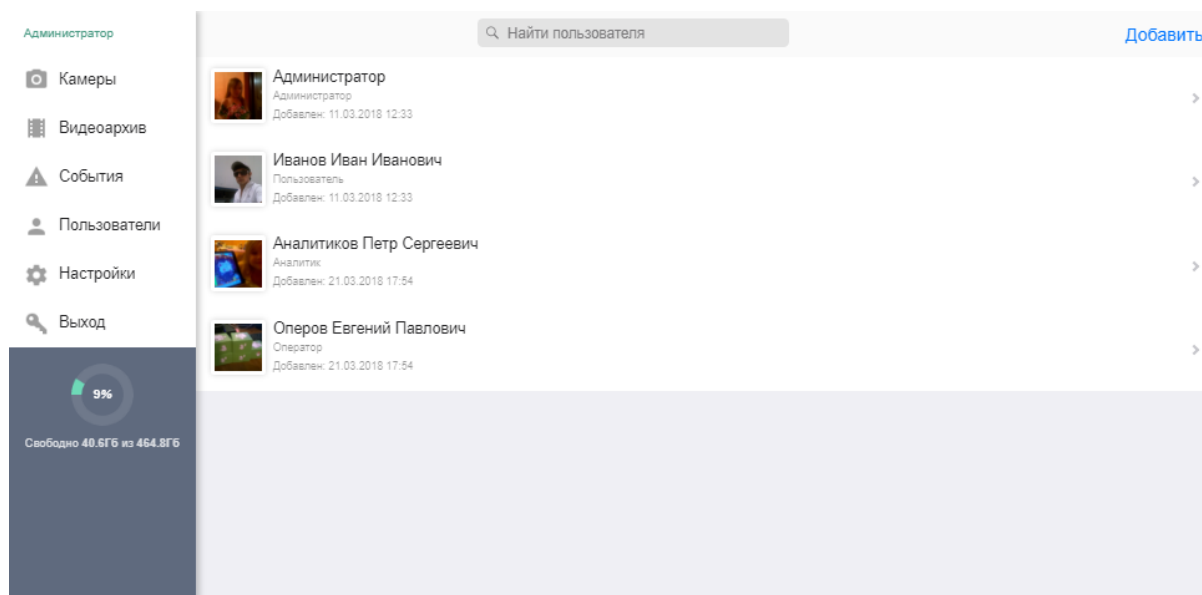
Администратор

Камеры

Видеоархив

События

Пользователи

Настройки

Выход

9%

Свободно 40.6ГБ из 464.8ГБ

Найти пользователя

Добавить

Администратор
Администратор
Добавлен: 11.03.2018 12:33

Иванов Иван Иванович
Пользователь
Добавлен: 11.03.2018 12:33

Аналитиков Петр Сергеевич
Аналитик
Добавлен: 21.03.2018 17:54

Оперов Евгений Павлович
Оператор
Добавлен: 21.03.2018 17:54